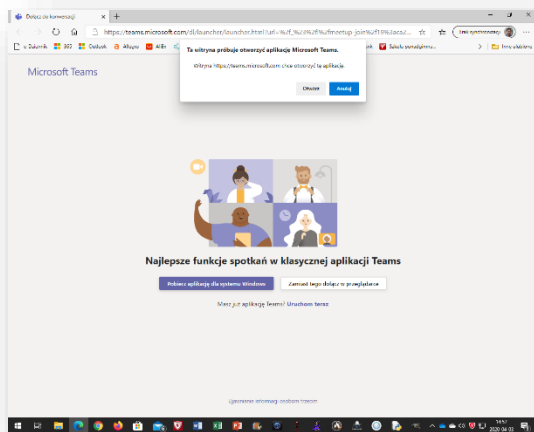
Dołącz do konwersacji
https://teams.microsoft.com/dl/launcher/launcher.html?url=%2f_%23%2fl%2fmeetup-join%2f19%3a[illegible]
e-Dziennik
365
Dodatek
Allegro
AliEx
Szkoła podstawowa
Inne ulubione
Nie synchronizuje
Microsoft Teams
Ta witryna próbuje otworzyć aplikację Microsoft Teams.
Witryna https://teams.microsoft.com chce otworzyć tę aplikację.
Otwórz
Anuluj
Najlepsze funkcje spotkań w klasycznej aplikacji Teams
Pobierz aplikację dla systemu Windows
Zamiast tego dołącz w przeglądarce
Masz już aplikację Teams? Uruchom teraz
Używanie informacji osobach trzecich
14:52
2020-04-03